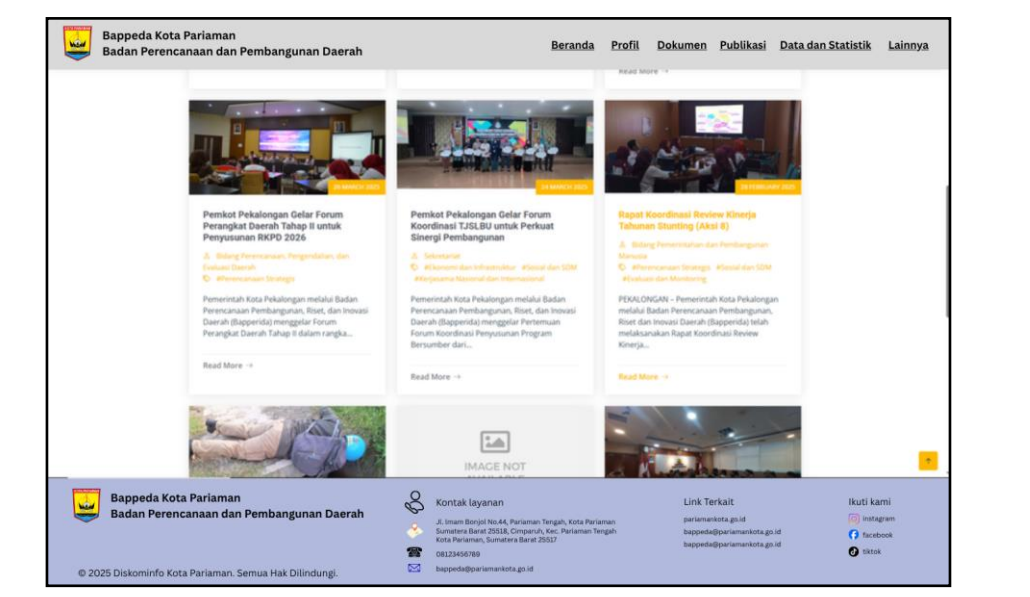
Bappeda Kota Pariaman
Badan Perencanaan dan Pembangunan Daerah

Beranda Profil Dokumen Publikasi Data dan Statistik Lainnya

Read More →

28 MARCH 2025

Pemkot Pekalongan Gelar Forum Perangkat Daerah Tahap II untuk Penyusunan RKPD 2026

Bidang Perencanaan, Pengendalian, dan Evaluasi Daerah
#Perencanaan Strategis

Pemerintah Kota Pekalongan melalui Badan Perencanaan Pembangunan, Riset, dan Inovasi Daerah (Bapperida) menggelar Forum Perangkat Daerah Tahap II dalam rangka...

Read More →

24 MARCH 2025

Pemkot Pekalongan Gelar Forum Koordinasi TJSLBU untuk Perkuat Sinergi Pembangunan

Sekretariat
#Ekonomi dan Infrastruktur #Sosial dan SDM #Kerjasama Nasional dan Internasional

Pemerintah Kota Pekalongan melalui Badan Perencanaan Pembangunan, Riset, dan Inovasi Daerah (Bapperida) menggelar Pertemuan Forum Koordinasi Penyusunan Program Bersumber dari...

Read More →

28 FEBRUARY 2025

Rapat Koordinasi Review Kinerja Tahunan Stunting (Aksi 8)

Bidang Pemerintahan dan Pembangunan Manusia
#Perencanaan Strategis #Sosial dan SDM #Evaluasi dan Monitoring

PEKALONGAN – Pemerintah Kota Pekalongan melalui Badan Perencanaan Pembangunan, Riset dan Inovasi Daerah (Bapperida) telah melaksanakan Rapat Koordinasi Review Kinerja...

Read More →

IMAGE NOT AVAILABLE

Bappeda Kota Pariaman
Badan Perencanaan dan Pembangunan Daerah

© 2025 Diskominfo Kota Pariaman. Semua Hak Dilindungi.

Kontak layanan
Jl. Imam Bonjol No.44, Pariaman Tengah, Kota Pariaman Sumatera Barat 25518, Cimparuh, Kec. Pariaman Tengah Kota Pariaman, Sumatera Barat 25517
08123456789
bappeda@pariamankota.go.id

Link Terkait
pariamankota.go.id
bappeda@pariamankota.go.id
bappeda@pariamankota.go.id

Ikuti kami
instagram
facebook
tiktok